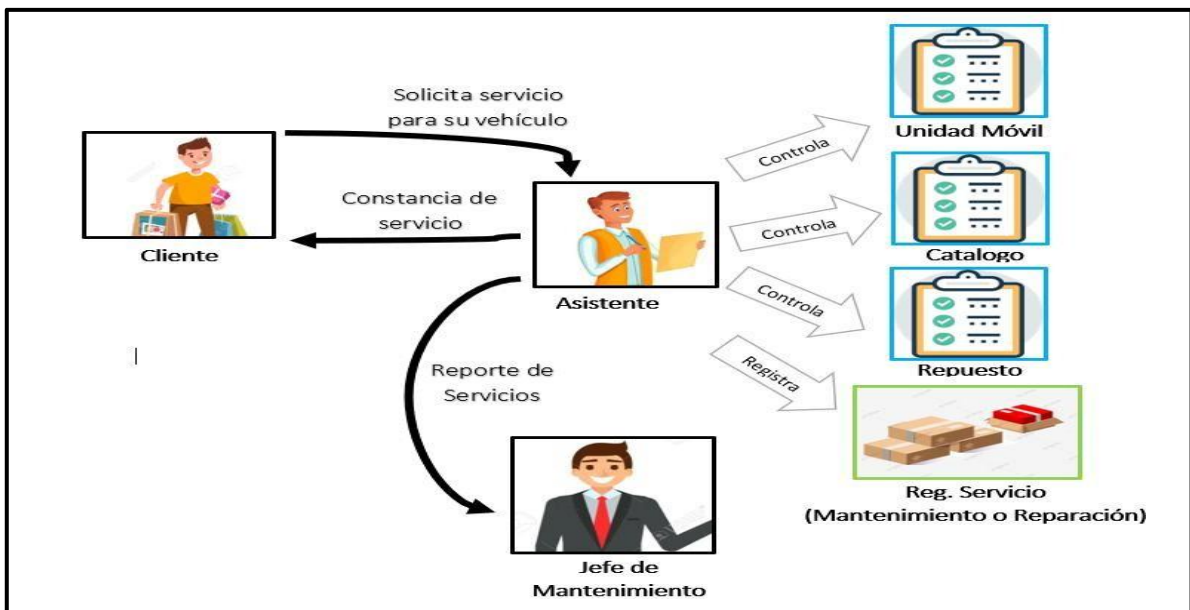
Solicita servicio para su vehículo

Cliente

Constancia de servicio

Asistente

Controla

Unidad Móvil

Controla

Catalogo

Controla

Repuesto

Registra

Reg. Servicio (Mantenimiento o Reparación)

Reporte de Servicios

Jefe de Mantenimiento